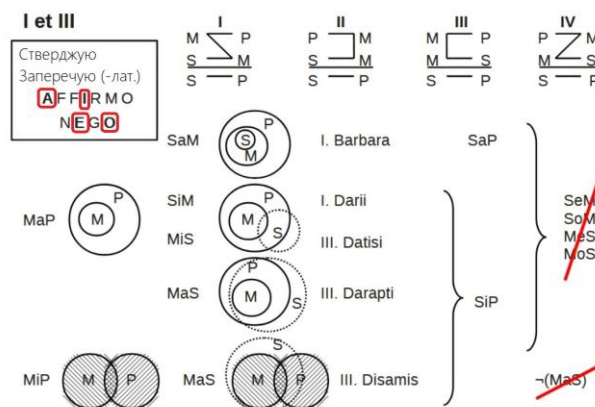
I et III

Стверджую
Заперечую (-лат.)
AFFIRMO
NEGO

I
M — P
S — M
S — P

II
P — M
S — M
S — P

III
M — P
M — S
S — P

IV
P — M
M — S
S — P

SaM
S
P
M
I. Barbara

SaP

MaP
M
P

SiM
M
P
S
I. Darii

MiS
III. Datisi

MaS
P
M
S
III. Darapti

SiP

SeM
SoM
MeS
MoS

MiP
M
P

MaS
S
M
P
III. Disamis

¬(MaS)